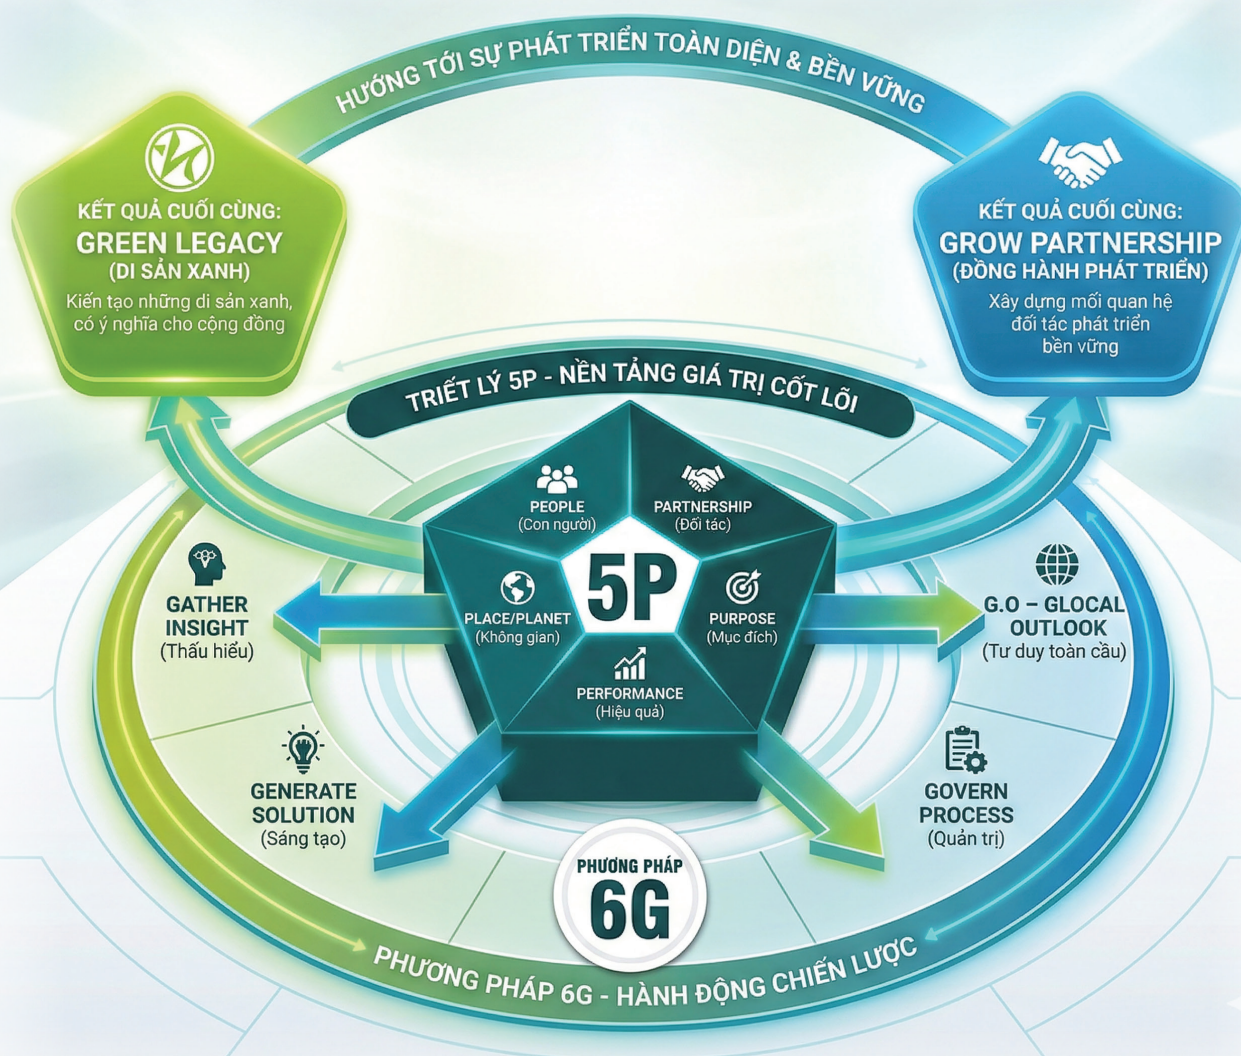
HƯỚNG TỚI SỰ PHÁT TRIỂN TOÀN DIỆN & BỀN VỮNG

KẾT QUẢ CUỐI CÙNG:
GREEN LEGACY
(DI SẢN XANH)
Kiến tạo những di sản xanh, có ý nghĩa cho cộng đồng

KẾT QUẢ CUỐI CÙNG:
GROW PARTNERSHIP
(ĐỒNG HÀNH PHÁT TRIỂN)
Xây dựng mối quan hệ đối tác phát triển bền vững

TRIẾT LÝ 5P - NỀN TẢNG GIÁ TRỊ CỐT LÕI

PEOPLE
(Con người)

PARTNERSHIP
(Đối tác)

5P

PLACE/PLANET
(Không gian)

PURPOSE
(Mục đích)

PERFORMANCE
(Hiệu quả)

GATHER INSIGHT
(Thấu hiểu)

G.O – GLOCAL OUTLOOK
(Tư duy toàn cầu)

GENERATE SOLUTION
(Sáng tạo)

GOVERN PROCESS
(Quản trị)

PHƯƠNG PHÁP
6G

PHƯƠNG PHÁP 6G - HÀNH ĐỘNG CHIẾN LƯỢC